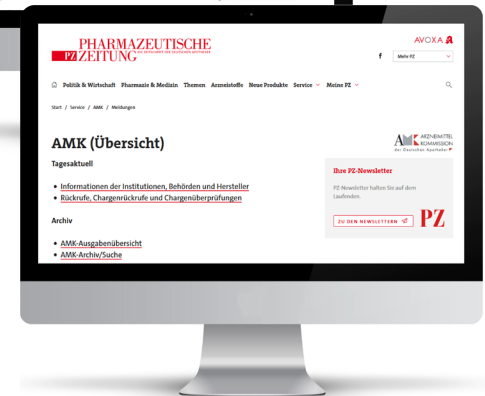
PZ PHARMAZEUTISCHE ZEITUNG

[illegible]

AVOXA

f Mein PZ

Politik & Wirtschaft Pharmazie & Medizin Themen Arzneistoffe Neue Produkte Service Meine PZ

Start / Service / AMK / Meldungen

AMK (Übersicht)

ARZNEIMITTEL KOMMISSION der Deutschen Apotheker

Tagesaktuell

• Informationen der Institutionen, Behörden und Hersteller
• Rückrufe, Chargenrückrufe und Chargenüberprüfungen

Archiv

• AMK-Ausgabenübersicht
• AMK-Archiv/Suche

Ihre PZ-Newsletter

PZ-Newsletter halten Sie auf dem Laufenden.

ZU DEN NEWSLETTERN

PZ